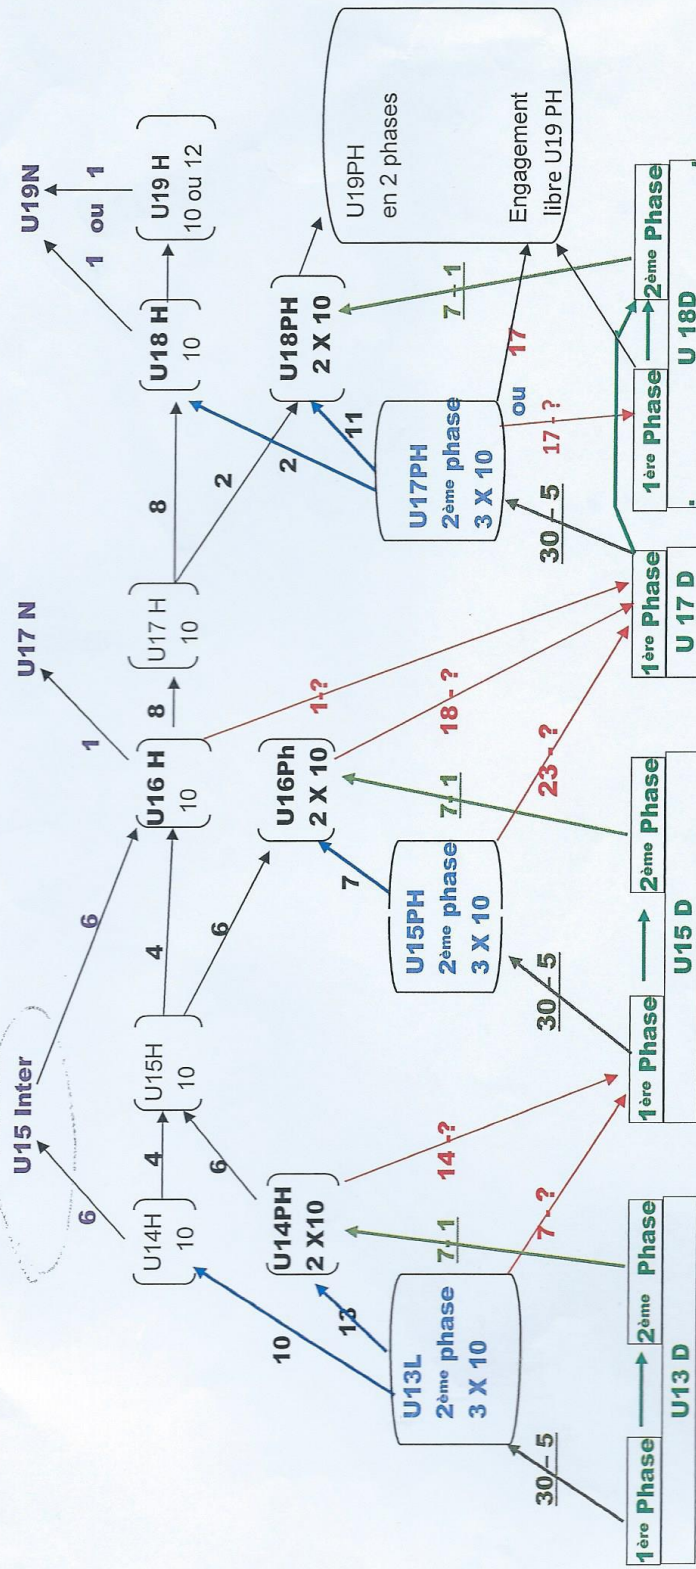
U15 Inter

U17 N

U19N

U14H 10

U15H 10

U16 H 10

U17 H 10

U18 H 10

U19 H 10 ou 12

1 ou 1

U14PH 2 X10

U16Ph 2 X 10

U18PH 2 X 10

U19PH en 2 phases

Engagement libre U19 PH

U13L 2ème phase 3 X 10

U15PH 2ème phase 3 X 10

U17PH 2ème phase 3 X 10

6

6

4

4

6

6

1

8

8

2

2

10

13

7

11

7-1

7-1

7-1

14-?

7-?

1-?

18-?

23-?

17-?

ou

17

30-5

30-5

30-5

1ère Phase → 2ème Phase
U13 D

1ère Phase → 2ème Phase
U15 D

1ère Phase
U 17 D

1ère Phase → 2ème Phase
U 18D